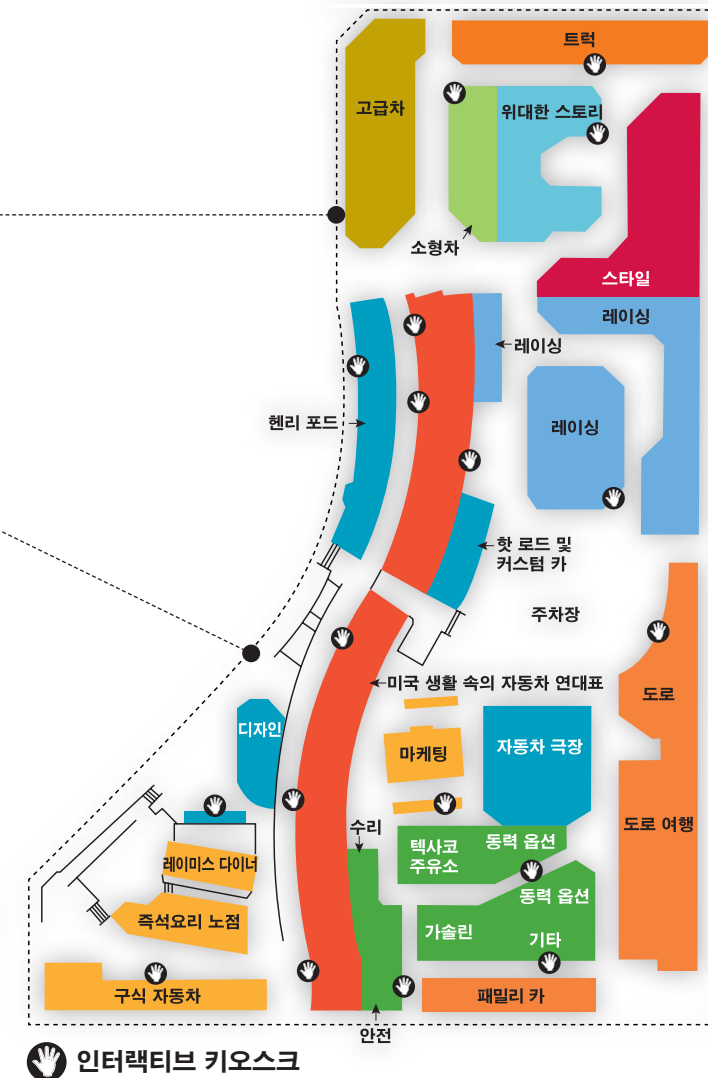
트럭

고급차

위대한 스토리

소형차

스타일

레이싱

레이싱

헨리 포드

레이싱

핫 로드 및 커스텀 카

주차장

미국 생활 속의 자동차 연대표

디자인

마케팅

자동차 극장

도로

도로 여행

수리

텍사코 주유소

동력 옵션

동력 옵션

레이미스 다이너

즉석요리 노점

가솔린

기타

구식 자동차

패밀리 카

안전

인터랙티브 키오스크